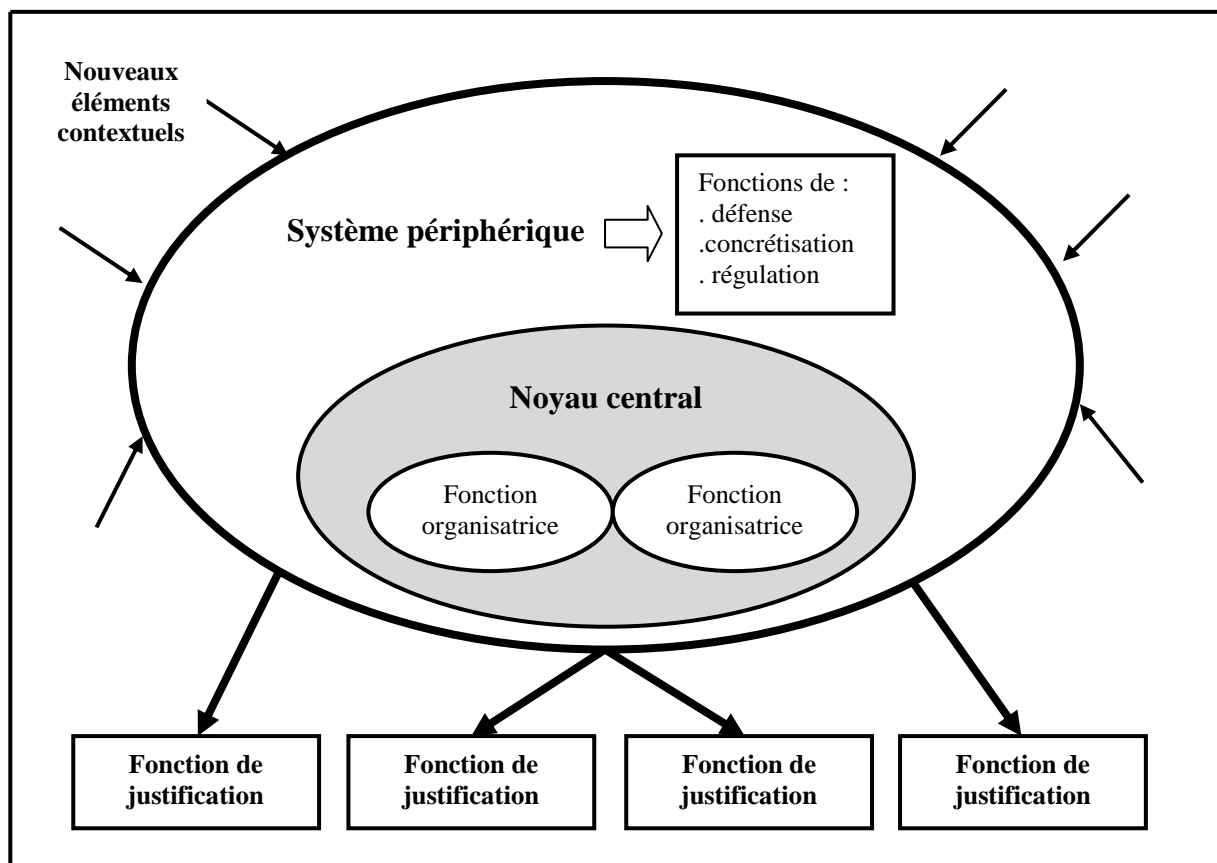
Nouveaux éléments contextuels

Système périphérique

Fonctions de :
. défense
.concrétisation
. régulation

Noyau central

Fonction organisatrice

Fonction organisatrice

Fonction de justification

Fonction de justification

Fonction de justification

Fonction de justification